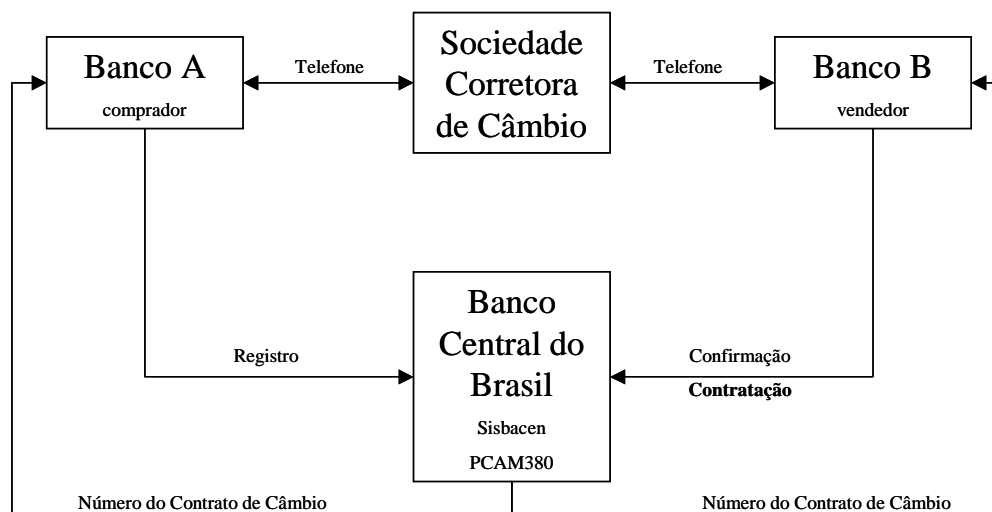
Banco A
comprador

Telefone

Sociedade Corretora de Câmbio

Telefone

Banco B
vendedor

Registro

Banco Central do Brasil
Sisbacen
PCAM380

Confirmação
Contratação

Número do Contrato de Câmbio

Número do Contrato de Câmbio